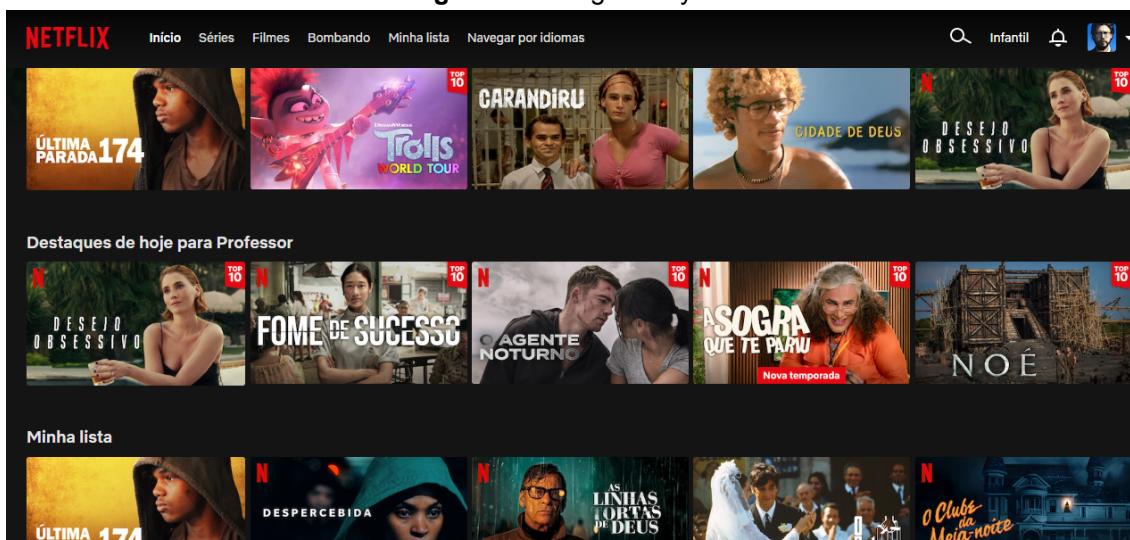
NETFLIX Início Séries Filmes Bombando Minha lista Navegar por idiomas

Infantil

ÚLTIMA PARADA 174

TOP 10 DreamWorks TROLLS WORLD TOUR

CARANDIRU

CIDADE DE DEUS

TOP 10 DESEJO OBSESSIVO

Destaques de hoje para Professor

TOP 10 DESEJO OBSESSIVO

TOP 10 FOME DE SUCESSO

TOP 10 O AGENTE NOTURNO

TOP 10 A SOGRA QUE TE PARIU Nova temporada

TOP 10 NOÉ

Minha lista

ÚLTIMA 174

DESPERCEBIDA

AS LINHAS TORTAS DE DEUS

O Clube da Meia-noite